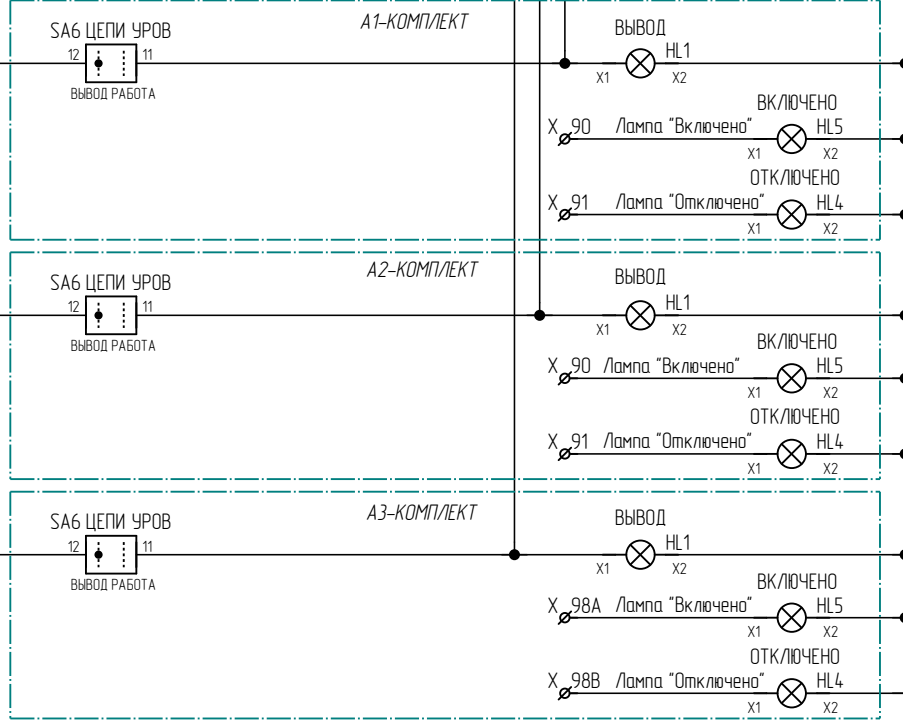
SA6 ЦЕПИ УРОВ
12 11
ВЫВОД РАБОТА

А1–КОМПЛЕКТ

ВЫВОД
HL1
X1 X2

ВКЛЮЧЕНО
X 90 Лампа "Включено" HL5
X1 X2

ОТКЛЮЧЕНО
X 91 Лампа "Отключено" HL4
X1 X2

SA6 ЦЕПИ УРОВ
12 11
ВЫВОД РАБОТА

А2–КОМПЛЕКТ

ВЫВОД
HL1
X1 X2

ВКЛЮЧЕНО
X 90 Лампа "Включено" HL5
X1 X2

ОТКЛЮЧЕНО
X 91 Лампа "Отключено" HL4
X1 X2

SA6 ЦЕПИ УРОВ
12 11
ВЫВОД РАБОТА

А3–КОМПЛЕКТ

ВЫВОД
HL1
X1 X2

ВКЛЮЧЕНО
X 98A Лампа "Включено" HL5
X1 X2

ОТКЛЮЧЕНО
X 98B Лампа "Отключено" HL4
X1 X2